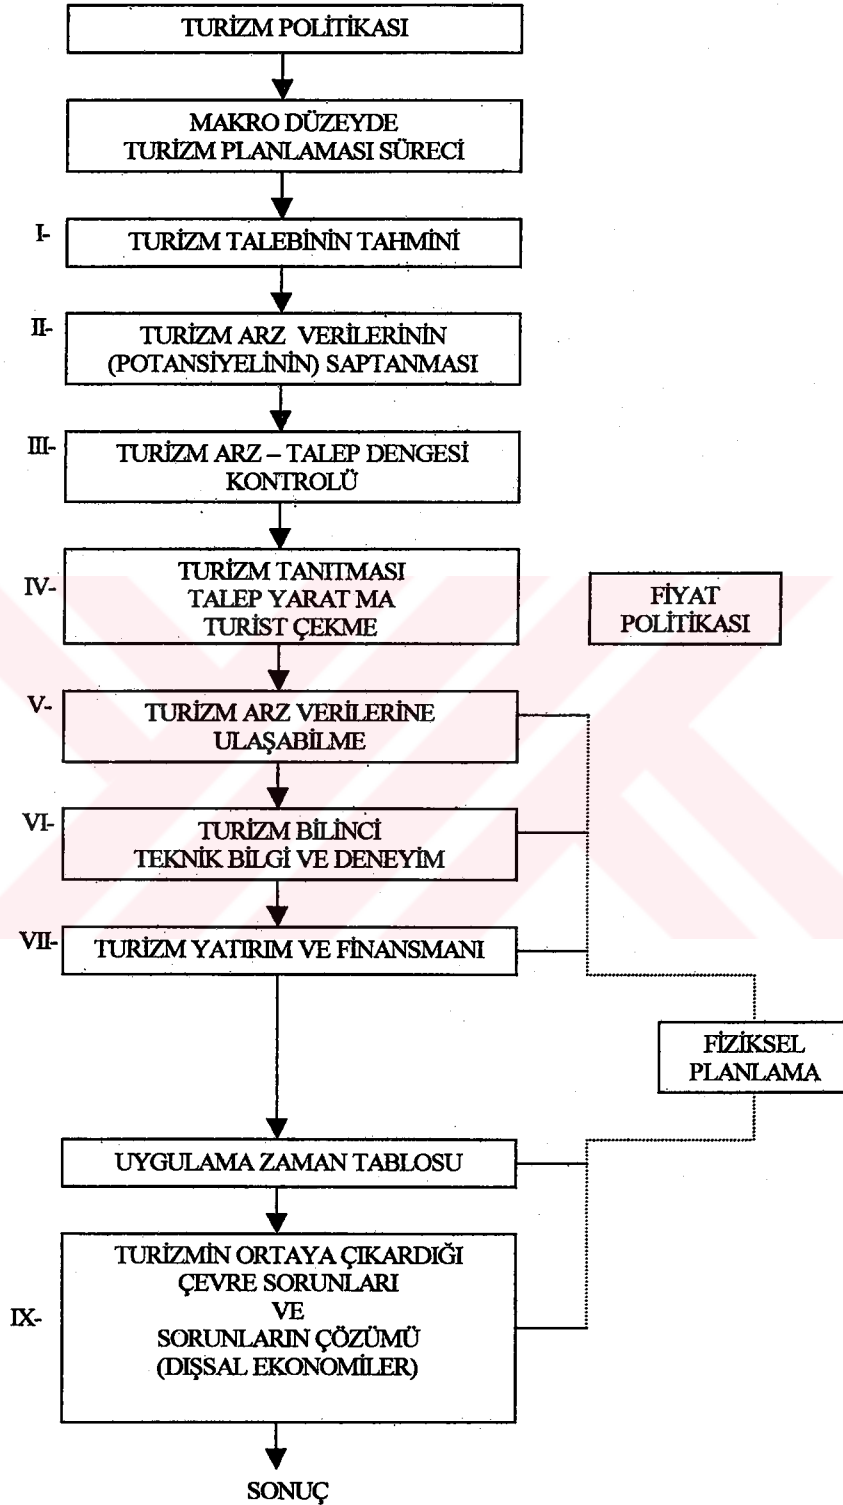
TURİZM POLİTİKASI

MAKRO DÜZEYDE
TURİZM PLANLAMASI SÜRECİ

I- TURİZM TALEBİNİN TAHMİNİ

II- TURİZM ARZ VERİLERİNİN (POTANSİYELİNİN) SAPTANMASI

III- TURİZM ARZ – TALEP DENGESİ KONTROLÜ

IV- TURİZM TANITMASI
TALEP YARAT MA
TURİST ÇEKME

FİYAT POLİTİKASI

V- TURİZM ARZ VERİLERİNE ULAŞABİLME

VI- TURİZM BİLİNCİ
TEKNİK BİLGİ VE DENEYİM

VII- TURİZM YATIRIM VE FİNANSMANI

FİZİKSEL PLANLAMA

UYGULAMA ZAMAN TABLOSU

IX- TURİZMİN ORTAYA ÇIKARDIĞI
ÇEVRE SORUNLARI
VE
SORUNLARIN ÇÖZÜMÜ
(DIŞSAL EKONOMİLER)

SONUÇ